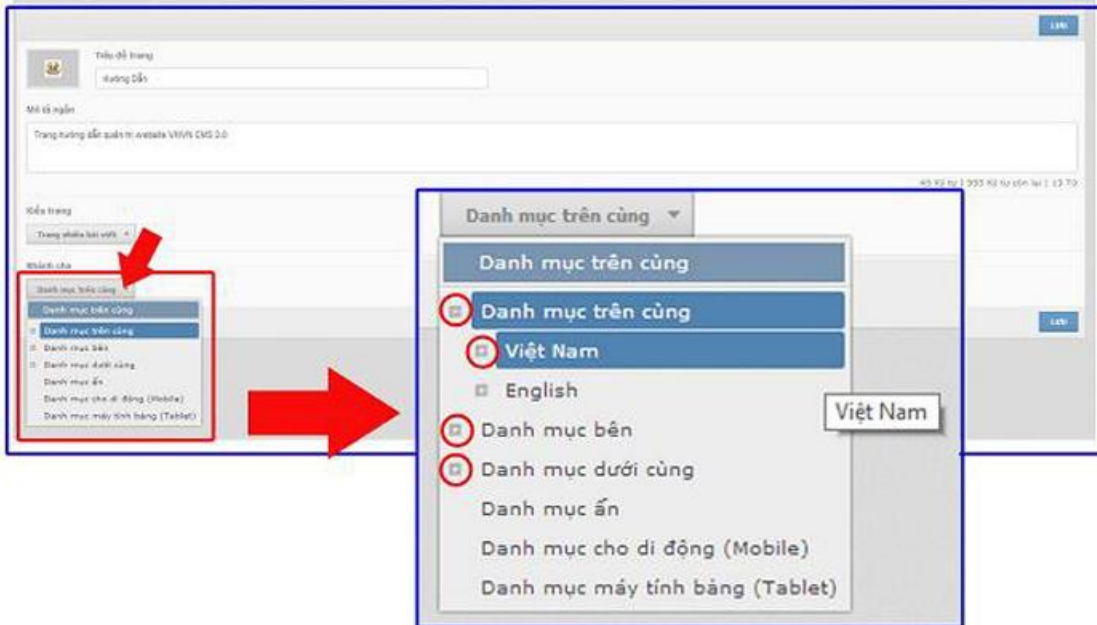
Lưu

Tiêu đề trang

Hướng Dẫn

Mô tả ngắn

Trang hướng dẫn quản trị website VNVN CMS 3.0

45 Ký tự | 995 Ký tự còn lại | 13 Từ

Kiểu trang

Trang nhiều bài viết

Thành cha

Danh mục trên cùng

Danh mục trên cùng

Danh mục trên cùng

Danh mục bên

Danh mục dưới cùng

Danh mục ẩn

Danh mục cho di động (Mobile)

Danh mục máy tính bảng (Tablet)

Lưu

Danh mục trên cùng

Danh mục trên cùng

Danh mục trên cùng

Việt Nam

English

Việt Nam

Danh mục bên

Danh mục dưới cùng

Danh mục ẩn

Danh mục cho di động (Mobile)

Danh mục máy tính bảng (Tablet)